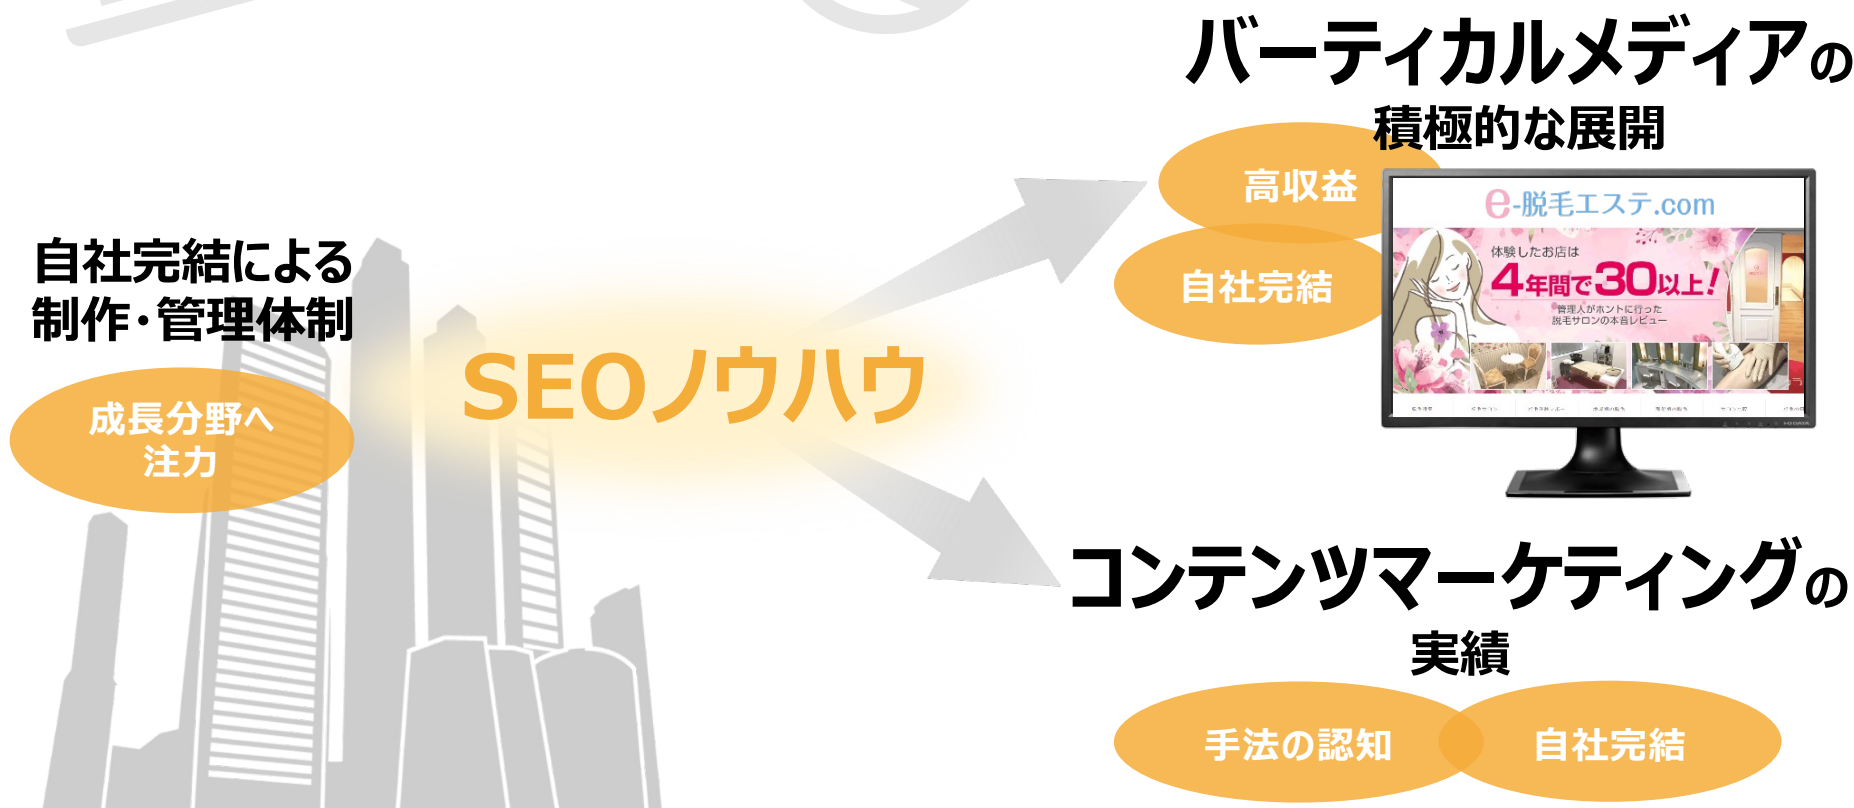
バーティカルメディアの
積極的な展開

高収益

自社完結

e-脱毛エステ.com

体験したお店は
4年間で30以上!
管理人がホントに行った
脱毛サロンの本音レビュー

自社完結による
制作・管理体制

成長分野へ
注力

SEOノウハウ

コンテンツマーケティングの
実績

手法の認知

自社完結